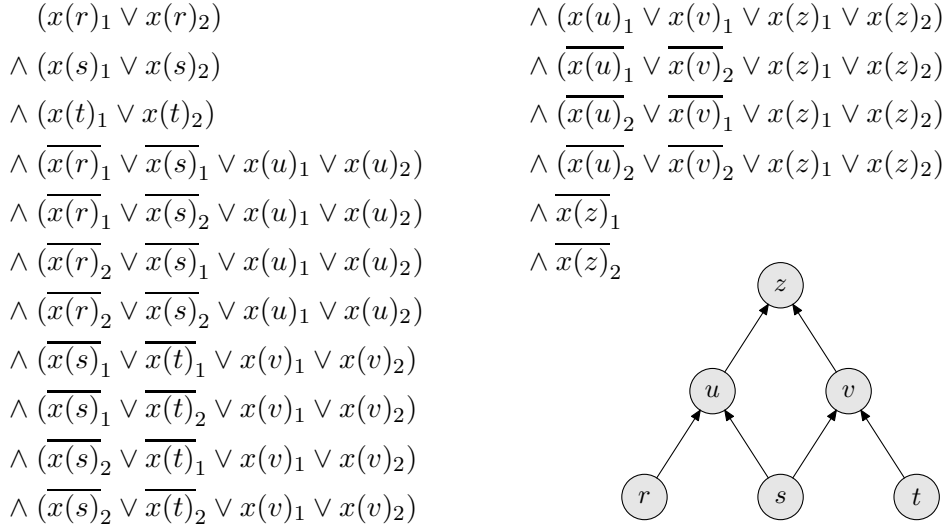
$(x(r)_1 \vee x(r)_2)$
$\wedge (x(s)_1 \vee x(s)_2)$
$\wedge (x(t)_1 \vee x(t)_2)$
$\wedge (\overline{x(r)}_1 \vee \overline{x(s)}_1 \vee x(u)_1 \vee x(u)_2)$
$\wedge (\overline{x(r)}_1 \vee \overline{x(s)}_2 \vee x(u)_1 \vee x(u)_2)$
$\wedge (\overline{x(r)}_2 \vee \overline{x(s)}_1 \vee x(u)_1 \vee x(u)_2)$
$\wedge (\overline{x(r)}_2 \vee \overline{x(s)}_2 \vee x(u)_1 \vee x(u)_2)$
$\wedge (\overline{x(s)}_1 \vee \overline{x(t)}_1 \vee x(v)_1 \vee x(v)_2)$
$\wedge (\overline{x(s)}_1 \vee \overline{x(t)}_2 \vee x(v)_1 \vee x(v)_2)$
$\wedge (\overline{x(s)}_2 \vee \overline{x(t)}_1 \vee x(v)_1 \vee x(v)_2)$
$\wedge (\overline{x(s)}_2 \vee \overline{x(t)}_2 \vee x(v)_1 \vee x(v)_2)$

$\wedge (x(u)_1 \vee x(v)_1 \vee x(z)_1 \vee x(z)_2)$
$\wedge (\overline{x(u)}_1 \vee \overline{x(v)}_2 \vee x(z)_1 \vee x(z)_2)$
$\wedge (\overline{x(u)}_2 \vee \overline{x(v)}_1 \vee x(z)_1 \vee x(z)_2)$
$\wedge (\overline{x(u)}_2 \vee \overline{x(v)}_2 \vee x(z)_1 \vee x(z)_2)$
$\wedge \overline{x(z)}_1$
$\wedge \overline{x(z)}_2$

$z$
$u$ $v$
$r$ $s$ $t$